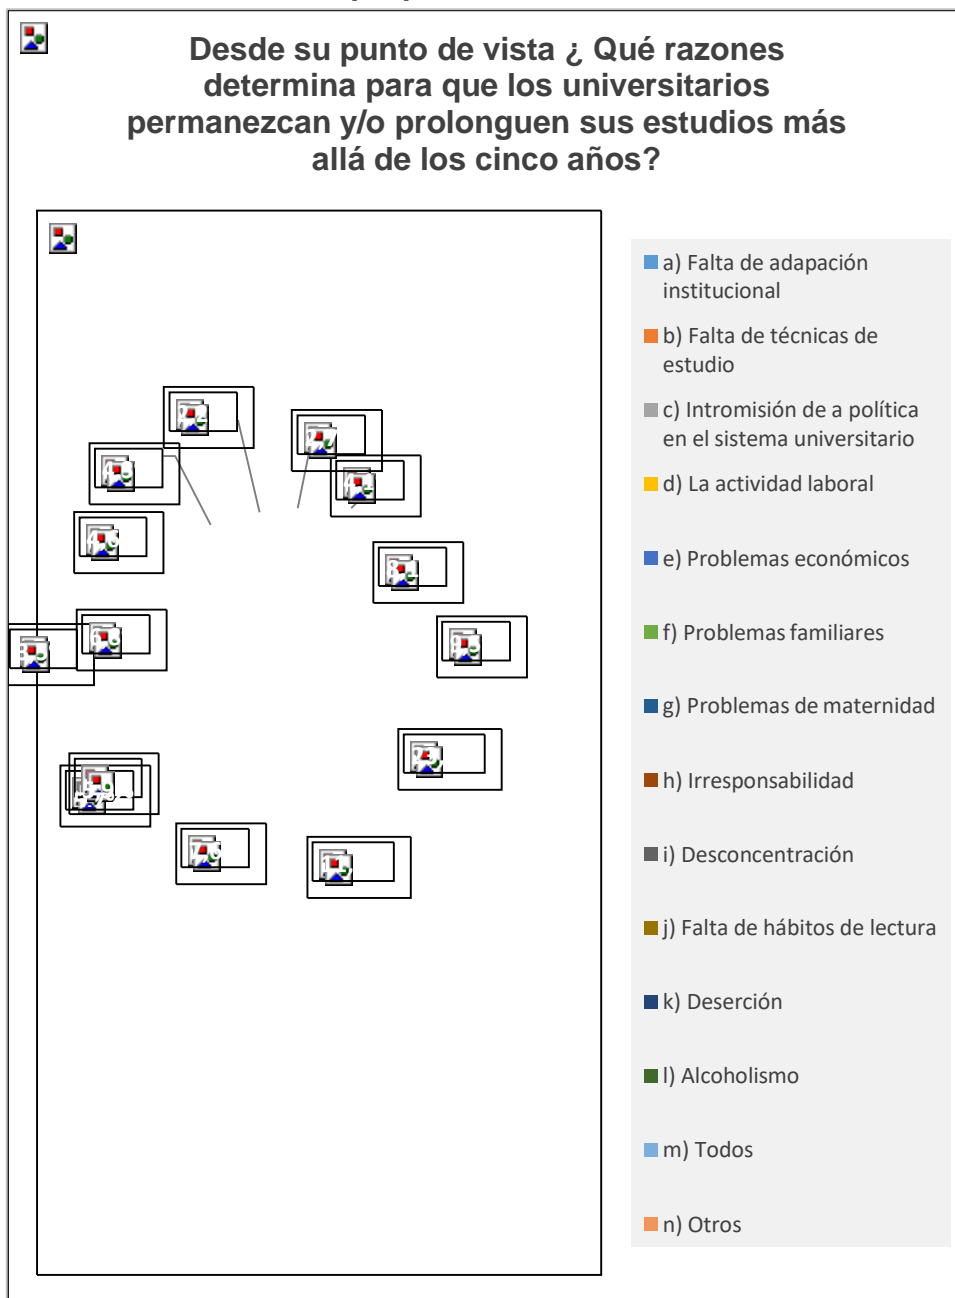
Desde su punto de vista ¿ Qué razones determina para que los universitarios permanezcan y/o prolonguen sus estudios más allá de los cinco años?

a) Falta de adapación institucional
b) Falta de técnicas de estudio
c) Intromisión de a política en el sistema universitario
d) La actividad laboral
e) Problemas económicos
f) Problemas familiares
g) Problemas de maternidad
h) Irresponsabilidad
i) Desconcentración
j) Falta de hábitos de lectura
k) Deserción
l) Alcoholismo
m) Todos
n) Otros